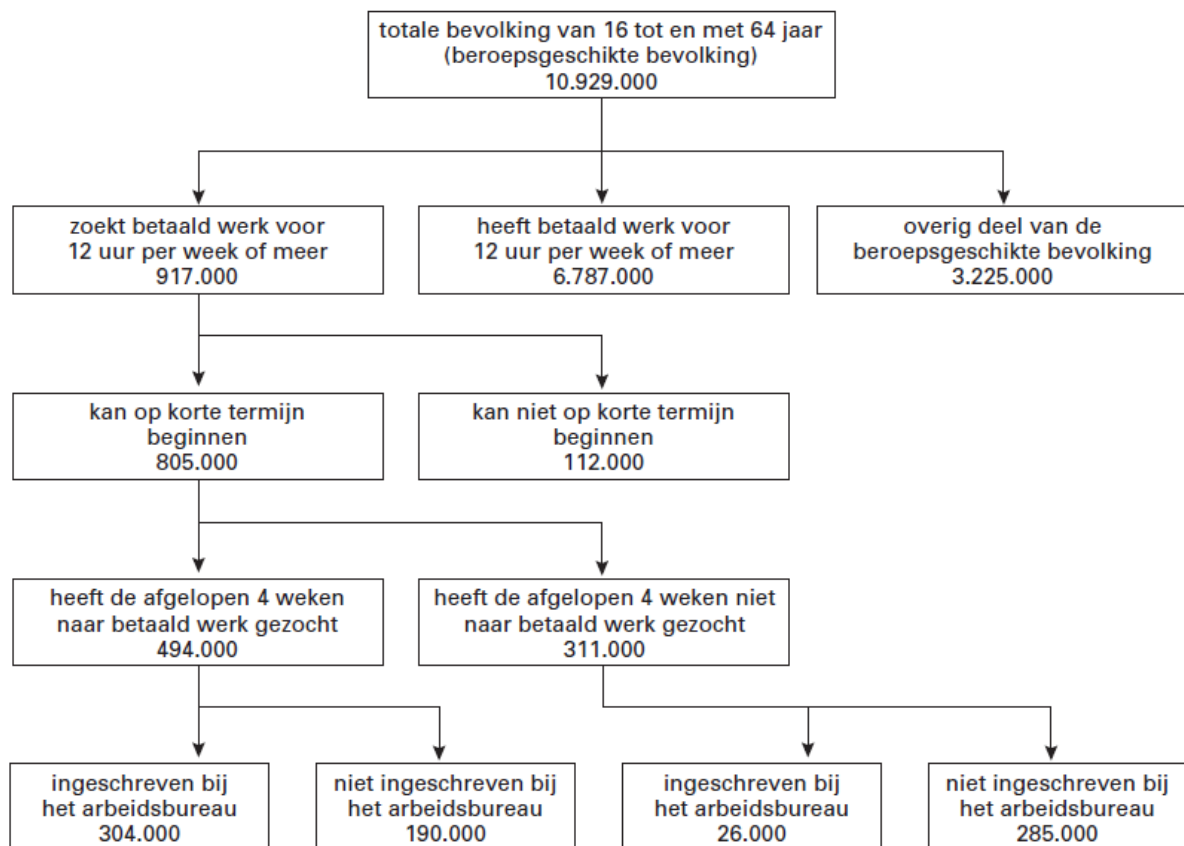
totale bevolking van 16 tot en met 64 jaar
(beroepsgeschikte bevolking)
10.929.000

zoekt betaald werk voor
12 uur per week of meer
917.000

heeft betaald werk voor
12 uur per week of meer
6.787.000

overig deel van de
beroepsgeschikte bevolking
3.225.000

kan op korte termijn
beginnen
805.000

kan niet op korte termijn
beginnen
112.000

heeft de afgelopen 4 weken
naar betaald werk gezocht
494.000

heeft de afgelopen 4 weken niet
naar betaald werk gezocht
311.000

ingeschreven bij
het arbeidsbureau
304.000

niet ingeschreven bij
het arbeidsbureau
190.000

ingeschreven bij
het arbeidsbureau
26.000

niet ingeschreven bij
het arbeidsbureau
285.000